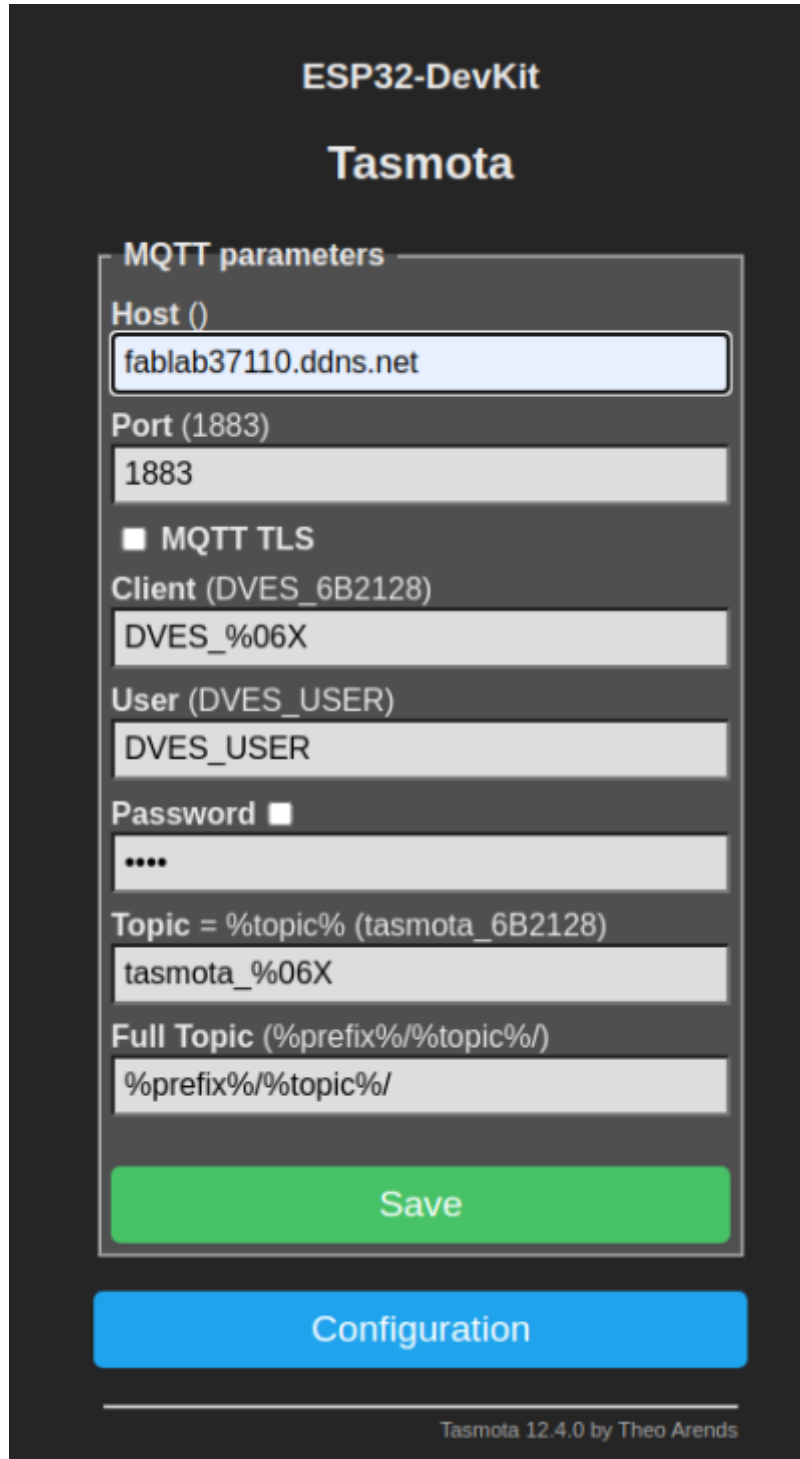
ESP32-DevKit

Tasmota

MQTT parameters

Host ()

fablab37110.ddns.net

Port (1883)

1883

MQTT TLS

Client (DVES_6B2128)

DVES_%06X

User (DVES_USER)

DVES_USER

Password

••••

Topic = %topic% (tasmota_6B2128)

tasmota_%06X

Full Topic (%prefix%/%topic%/)

%prefix%/%topic%/

Save

Configuration

Tasmota 12.4.0 by Theo Arends